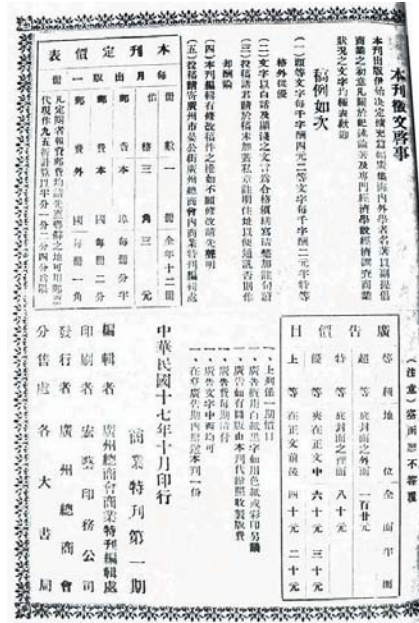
本刊徵文啓事

本刊由廣州總商會出版宗旨在研究商業凡關於商業之論著調查報告及商業之新事實均所歡迎

稿例如次

（一）甲等文字每千字酬四元二等文字每千字酬二元甲等特等

格外從優

（二）文字以白話及淺顯之文言為合格須繕寫清楚並加標點

（三）投稿請寄廣州西關總商會本刊編輯處收

（四）本刊編輯者有修改稿件之權但不願修改者請先聲明

（五）投稿請附寄真實姓名住址

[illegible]

本刊定價表

| 冊數 | 一冊 | 全年十二冊 |
|---|---|---|
| 價格 | 二角 | 三元 |
| 郵費本國 | 每冊二分 | 每冊分年 |
| 郵費外國 | 四角 | 一角 |

凡定閱者須將款先交郵票代現作九五折計算以半分一分二分四分者為限

廣告價目

| 等級 | 地位 | 全面 | 半面 |
|---|---|---|---|
| 超等 | 底封面之外面 | 一百元 | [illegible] |
| 特等 | 底封面之裏面 | 八十元 | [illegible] |
| 優等 | 夾在正文中 | 六十元 | 三十元 |
| 上等 | 在正文前後 | 四十元 | 二十元 |

一、上列廣告一期價目
一、廣告概用白紙黑字如用色紙或彩印另議
一、廣告如有圖版由本刊代辦照價另收
一、廣告費先惠
一、廣告文字由本刊代撰
一、廣告登出後每期贈本刊一份

（注意）　　不　　　　覆

中華民國十七年十月印行

商業特刊第一期

編輯者　廣州總商會商業特刊編輯處

印刷者　宏藝印務公司

發行者　廣州總商會

分售處　各大書局